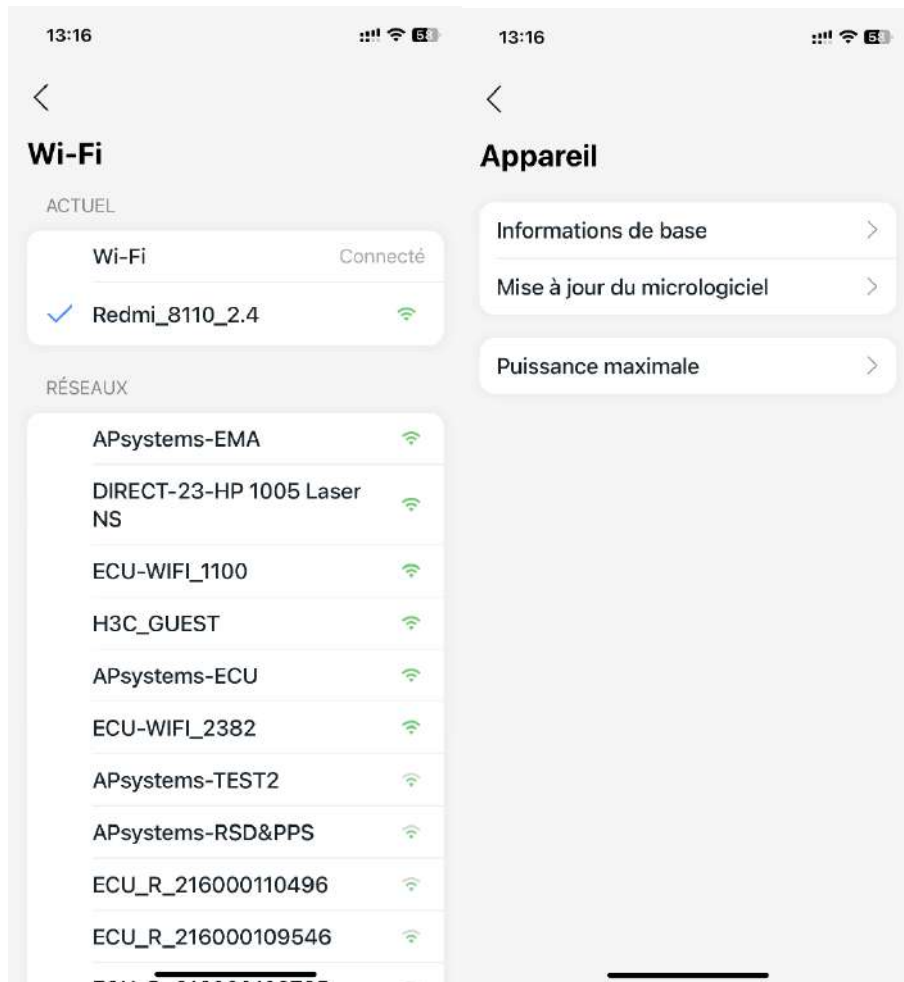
13:16

<

Wi-Fi

ACTUEL

Wi-Fi Connecté

✓ Redmi_8110_2.4

RÉSEAUX

APsystems-EMA

DIRECT-23-HP 1005 Laser NS

ECU-WIFI_1100

H3C_GUEST

APsystems-ECU

ECU-WIFI_2382

APsystems-TEST2

APsystems-RSD&PPS

ECU_R_216000110496

ECU_R_216000109546

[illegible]

13:16

<

Appareil

Informations de base >

Mise à jour du micrologiciel >

Puissance maximale >